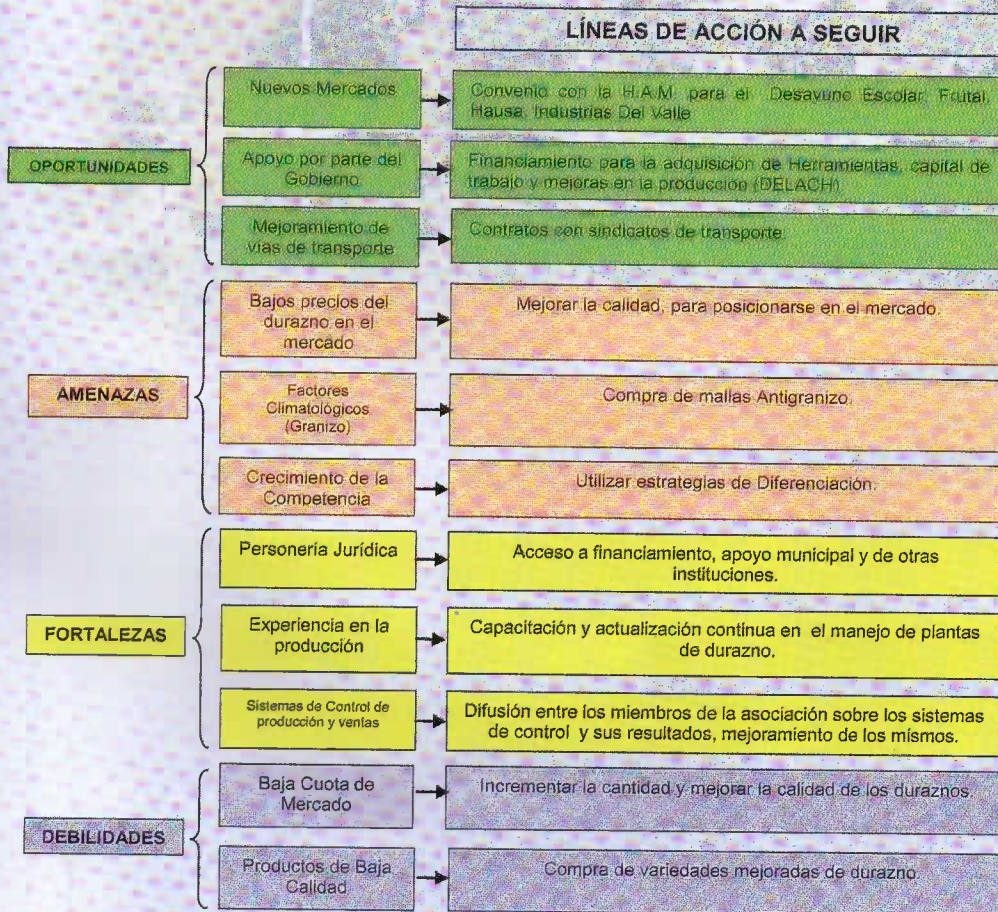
LÍNEAS DE ACCIÓN A SEGUIR

OPORTUNIDADES

Nuevos Mercados

Convenio con la H.A.M. para el Desayuno Escolar, Frutal, Hausa, Industrias Del Valle

Apoyo por parte del Gobierno

Financiamiento para la adquisición de Herramientas, capital de trabajo y mejoras en la producción (DELACH)

Mejoramiento de vías de transporte

Contratos con sindicatos de transporte.

AMENAZAS

Bajos precios del durazno en el mercado

Mejorar la calidad, para posicionarse en el mercado.

Factores Climatológicos (Granizo)

Compra de mallas Antigranizo.

Crecimiento de la Competencia

Utilizar estrategias de Diferenciación.

FORTALEZAS

Personería Jurídica

Acceso a financiamiento, apoyo municipal y de otras instituciones.

Experiencia en la producción

Capacitación y actualización continua en el manejo de plantas de durazno.

Sistemas de Control de producción y ventas

Difusión entre los miembros de la asociación sobre los sistemas de control y sus resultados, mejoramiento de los mismos.

DEBILIDADES

Baja Cuota de Mercado

Incrementar la cantidad y mejorar la calidad de los duraznos.

Productos de Baja Calidad

Compra de variedades mejoradas de durazno.